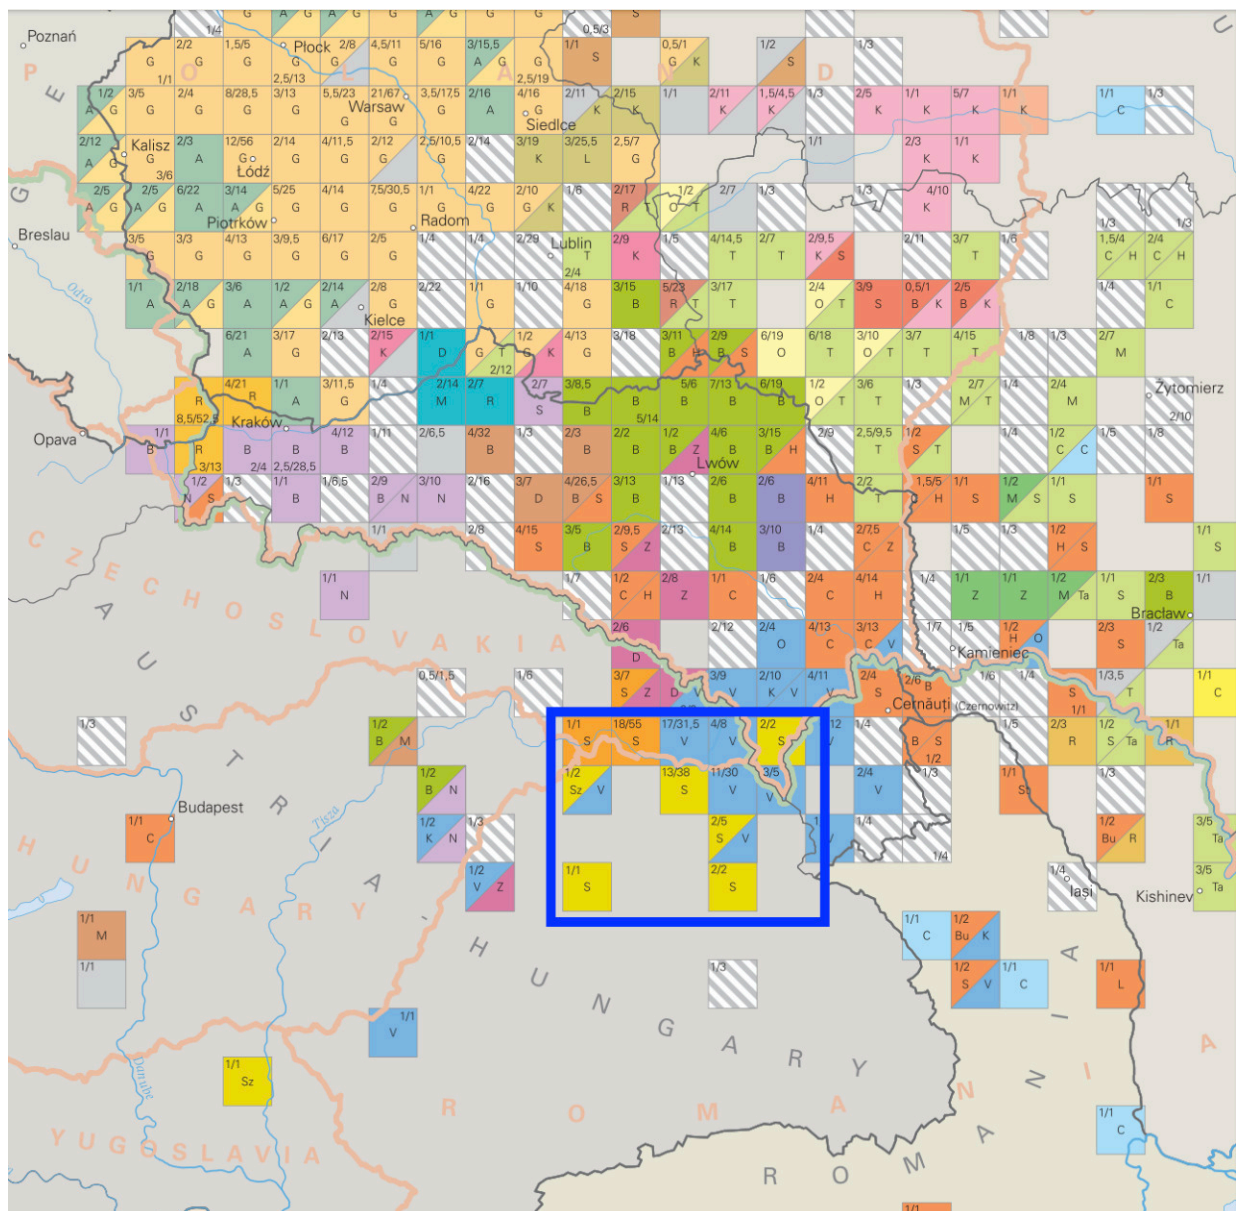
Poznań
Płock
Warsaw
Siedlce
Kalisz
Łódź
Piotrków
Radom
Breslau
Lublin
Kielce
Odra
Kraków
Opava
Lwów
Żytomierz
Bracław
Kamieniec
Cernăuţi (Czernowitz)
Budapest
Tisza
Iaşi
Kishinev
Dunabe
P O L A N D
G E R
C Z E C H O S L O V A K I A
A U S T R I A
H U N G A R Y
H U N G A R Y
R O M A N I A
R O M A N I A
Y U G O S L A V I A
1/4
0,5/3
2/2
1,5/5
2/8
4,5/11
5/16
3/15,5
2/5,19
0,5/1
1/2
1/3
1/1
2/5/13
1/2
3/5
2/4
8/28,5
3/13
5,5/23
21/67
3,5/17,5
2/16
4/16
2/11
2/15
2/11
1,5/4,5
2/5
5/7
2/12
2/3
12/56
2/14
4/11,5
2/12
2,5/10,5
3/19
3/25,5
2,5/7
2/3
3/6
2/5
6/22
3/14
5/25
4/14
7,5/30,5
4/22
2/10
1/6
2/17
2/7
4/10
3/5
3/3
4/13
3/9,5
6/17
2/29
2/9
1/5
4/14,5
2/9,5
1,5/4
2/18
3/6
2/22
1/10
4/18
3/15
5/23
3/17
0,5/1
6/21
3/17
2/13
2/15
2/12
4/13
3/18
3/11
2/9
6/19
6/18
3/10
3/7
4/15
1/8
2/7
4/21
3/11,5
2/14
2/7
3/8,5
5/6
7/13
2/10
8,5/52,5
5/14
4/12
2/6,5
4/32
1/2
4/6
3/15
2,5/9,5
3/13
2/4
2,5/28,5
1/6,5
3/10
2/16
3/7
4/26,5
3/13
1/13
2/6
2/6
4/11
2/2
1,5/5
2/8
4/15
3/5
2/9,5
2/13
4/14
3/10
2/7,5
2/3
1/7
2/8
4/13
3/13
1/5
2/12
0,5/1,5
3/9
2/10
4/11
1,3/5
18/55
17/31,5
4/8
1/2
13/38
11/30
3/5
2/5
1/4
4/4
1/1
C
R
S
Sz
V
G
A
K
L
T
B
H
O
D
M
N
Z
Ta
Bu